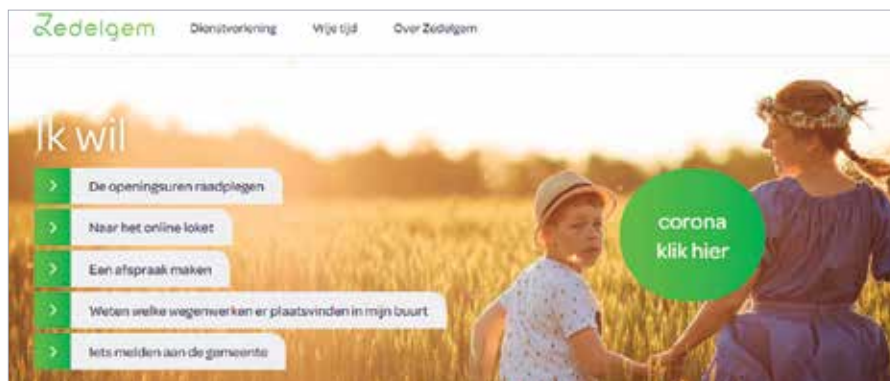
Zedelgem

Dienstverlening Vrije tijd Over Zedelgem

Ik wil

De openingsuren raadplegen

Naar het online loket

Een afspraak maken

Weten welke wegenwerken er plaatsvinden in mijn buurt

Iets melden aan de gemeente

corona klik hier